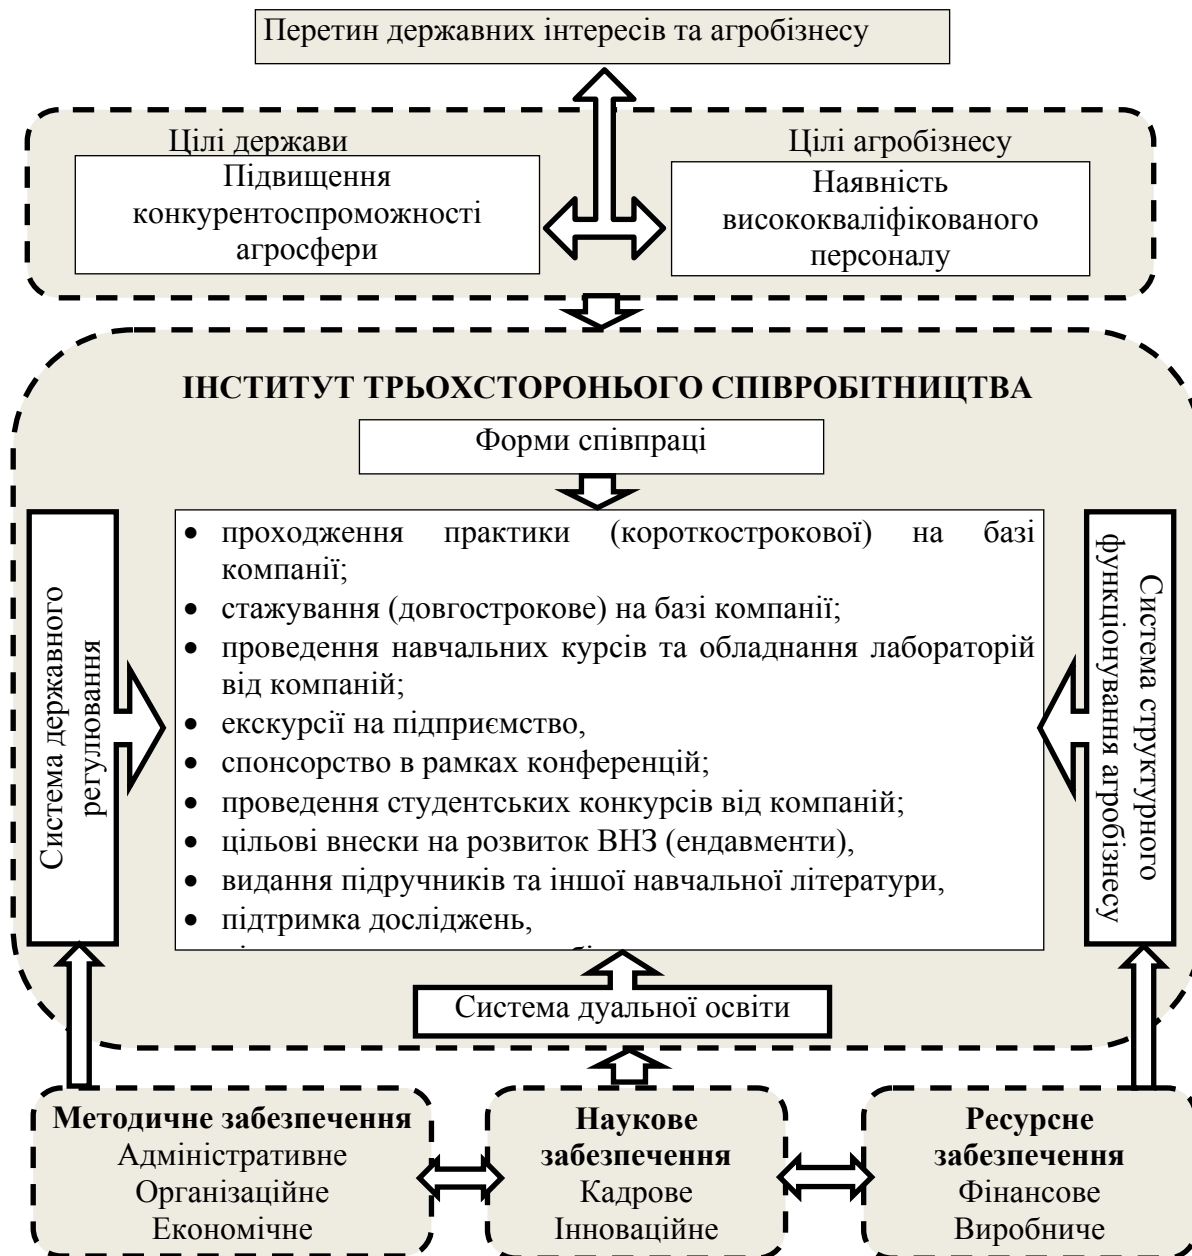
Перетин державних інтересів та агробізнесу

Цілі держави

Підвищення конкурентоспроможності агросфери

Цілі агробізнесу

Наявність висококваліфікованого персоналу

ІНСТИТУТ ТРЬОХСТОРОНЬОГО СПІВРОБІТНИЦТВА

Форми співпраці

Система державного регулювання

- проходження практики (короткострокової) на базі компанії;
- стажування (довгострокове) на базі компанії;
- проведення навчальних курсів та обладнання лабораторій від компаній;
- екскурсії на підприємство,
- спонсорство в рамках конференцій;
- проведення студентських конкурсів від компаній;
- цільові внески на розвиток ВНЗ (ендавменти),
- видання підручників та іншої навчальної літератури,
- підтримка досліджень,
- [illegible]

Система структурного функціонування агробізнесу

Система дуальної освіти

Методичне забезпечення
Адміністративне
Організаційне
Економічне

Наукове забезпечення
Кадрове
Інноваційне

Ресурсне забезпечення
Фінансове
Виробниче